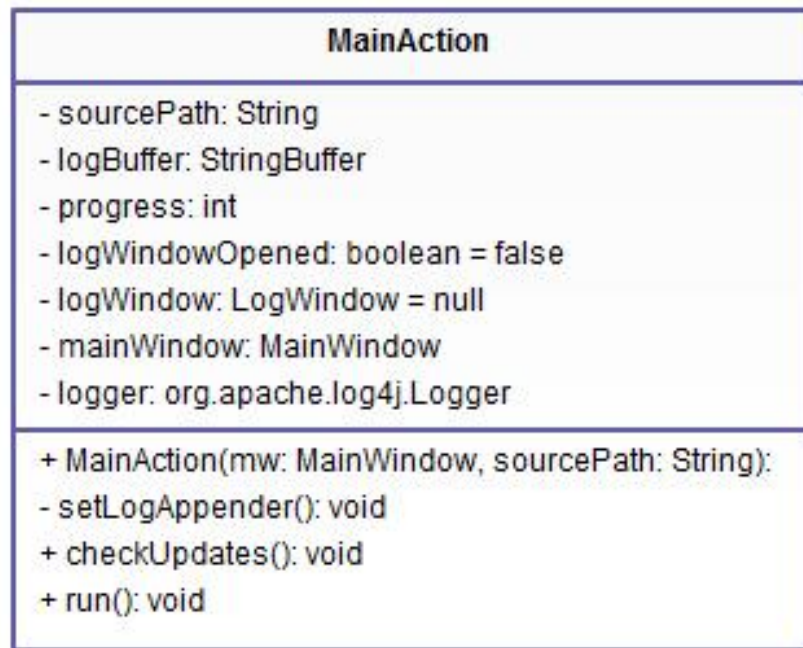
MainAction

- sourcePath: String
- logBuffer: StringBuffer
- progress: int
- logWindowOpened: boolean = false
- logWindow: LogWindow = null
- mainWindow: MainWindow
- logger: org.apache.log4j.Logger

+ MainAction(mw: MainWindow, sourcePath: String):
- setLogAppender(): void
+ checkUpdates(): void
+ run(): void